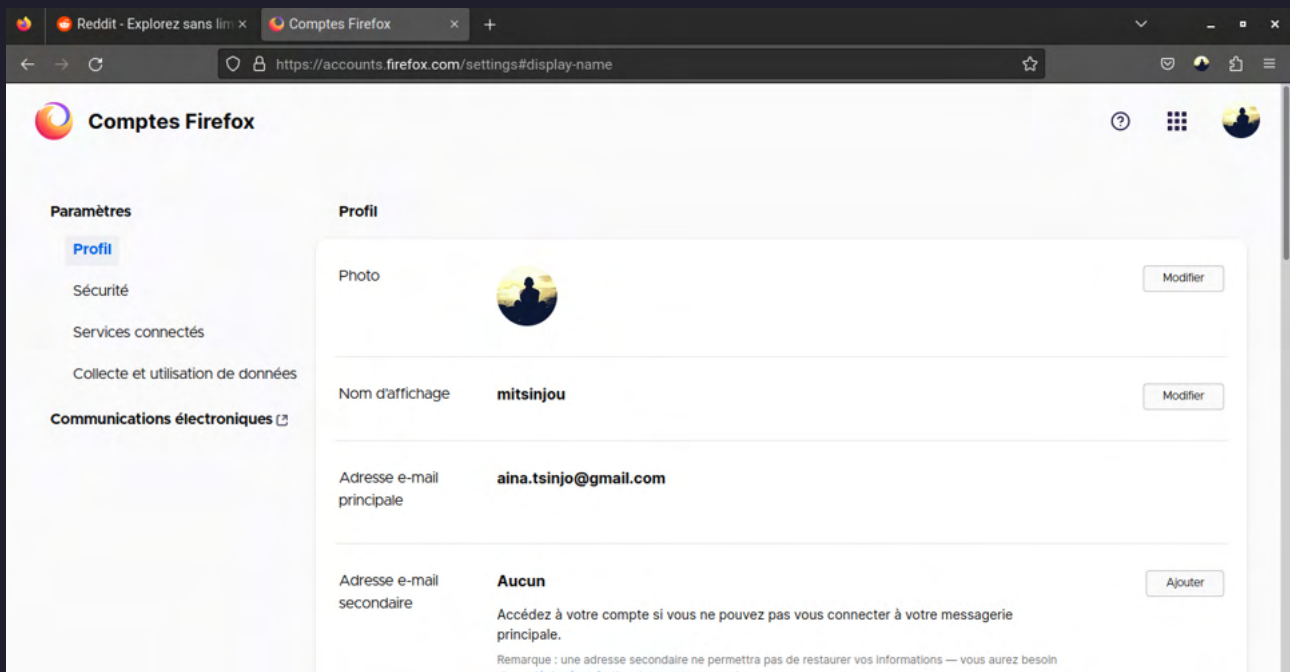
Reddit - Explorez sans lim ×
Comptes Firefox ×
+

https://accounts.firefox.com/settings#display-name

Comptes Firefox

Paramètres
Profil
Sécurité
Services connectés
Collecte et utilisation de données
Communications électroniques

Profil

Photo
Modifier

Nom d'affichage
mitsinjou
Modifier

Adresse e-mail principale
aina.tsinjo@gmail.com

Adresse e-mail secondaire
Aucun
Ajouter
Accédez à votre compte si vous ne pouvez pas vous connecter à votre messagerie principale.
Remarque : une adresse secondaire ne permettra pas de restaurer vos informations — vous aurez besoin